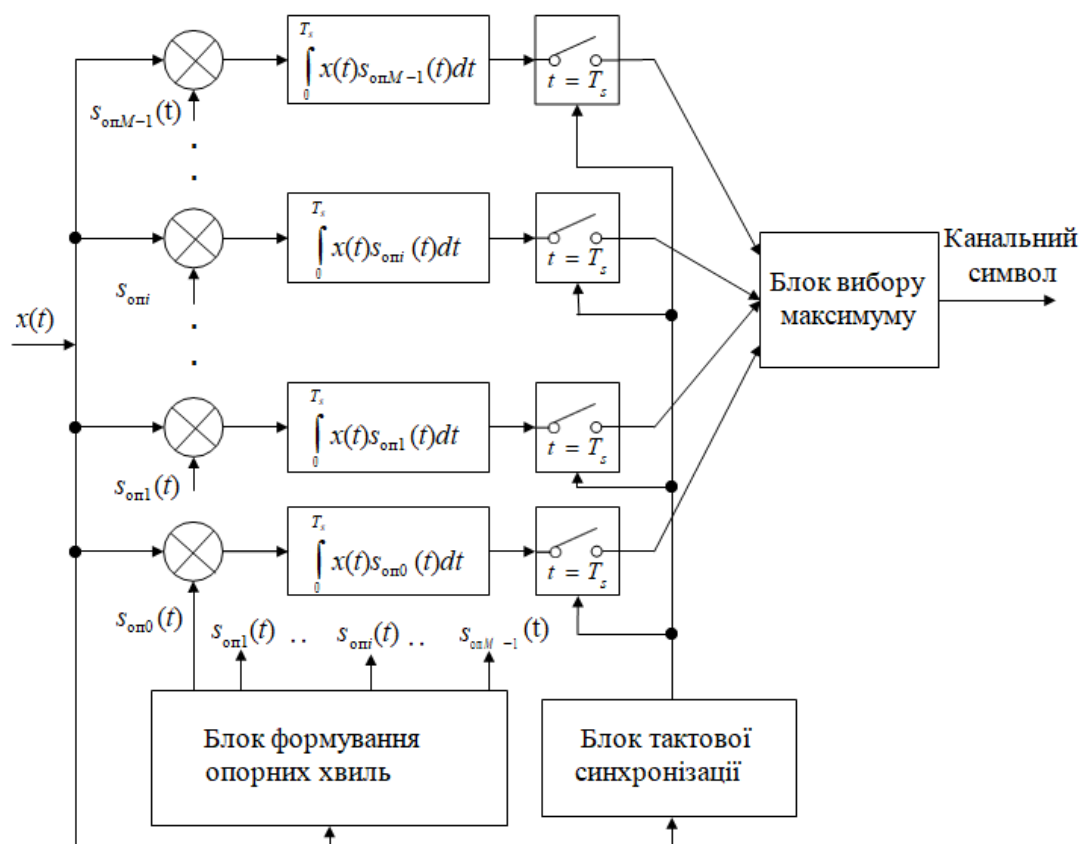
$\int_0^{T_s} x(t)s_{\text{оп}M-1}(t)dt$

$t = T_s$

$s_{\text{оп}M-1}(\text{t})$

$\int_0^{T_s} x(t)s_{\text{оп}i}(t)dt$

$t = T_s$

$s_{\text{оп}i}$

Блок вибору максимуму

Канальний символ

$x(t)$

$\int_0^{T_s} x(t)s_{\text{оп}1}(t)dt$

$t = T_s$

$s_{\text{оп}1}(t)$

$\int_0^{T_s} x(t)s_{\text{оп}0}(t)dt$

$t = T_s$

$s_{\text{оп}0}(t)$

$s_{\text{оп}1}(t)$ .. $s_{\text{оп}i}(t)$ .. $s_{\text{оп}M-1}(\text{t})$

Блок формування опорних хвиль

Блок тактової синхронізації